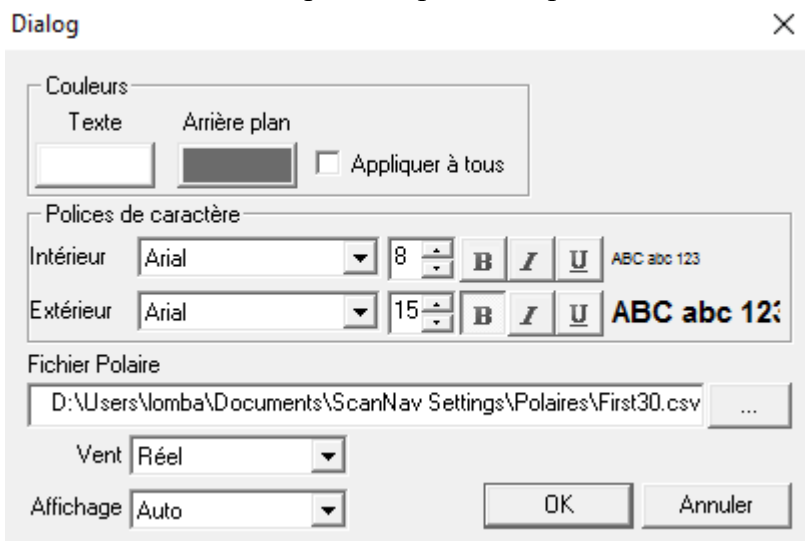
Dialog

×

Couleurs

Texte

Arrière plan

Appliquer à tous

Polices de caractère

Intérieur

Arial

8

B

I

U

ABC abc 123

Extérieur

Arial

15

B

I

U

ABC abc 12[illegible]

Fichier Polaire

D:\Users\lomba\Documents\ScanNav Settings\Polaires\First30.csv

...

Vent

Réel

Affichage

Auto

OK

Annuler